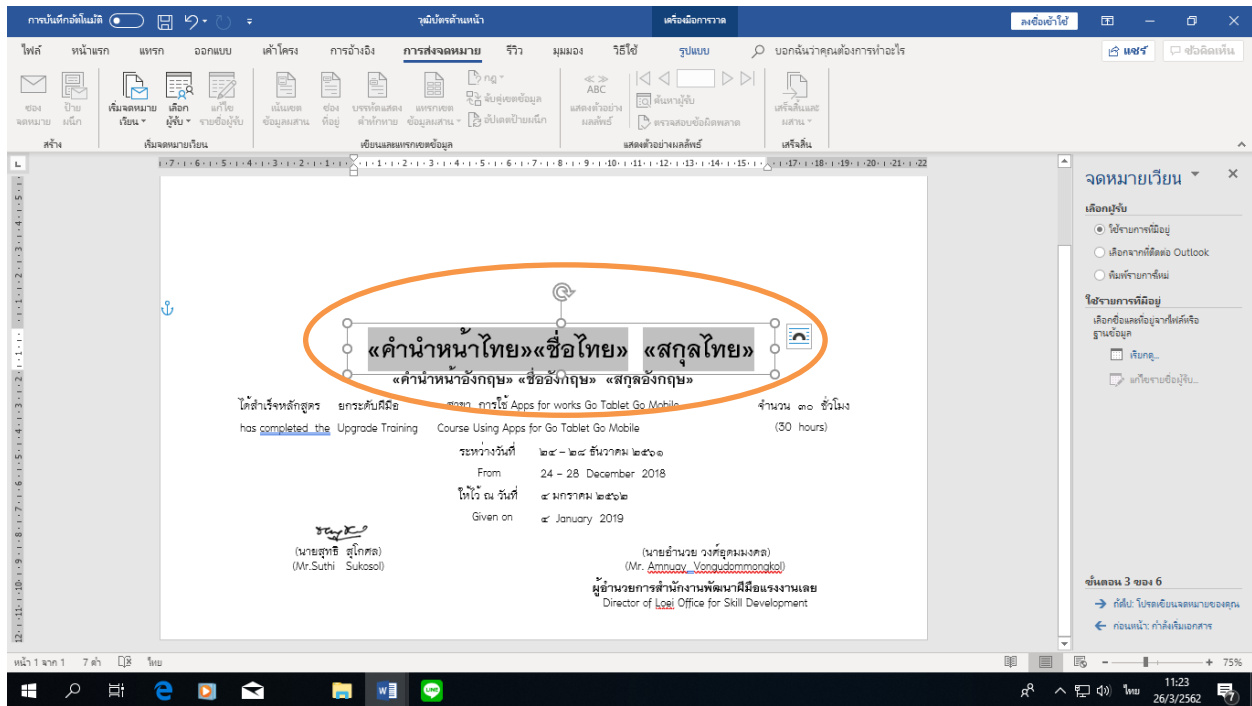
การบันทึกอัตโนมัติ วุฒิบัตรด้านหน้า เครื่องมือการวาด ลงชื่อเข้าใช้

ไฟล์ หน้าแรก แทรก ออกแบบ เค้าโครง การอ้างอิง การส่งจดหมาย รีวิว มุมมอง วิธีใช้ รูปแบบ บอกฉันว่าคุณต้องการทำอะไร แชร์ ข้อคิดเห็น

ซอง จดหมาย ป้าย ผนึก เริ่มจดหมายเวียน เลือกผู้รับ แก้ไขรายชื่อผู้รับ เน้นเขตข้อมูลผสาน ช่องที่อยู่ บรรทัดแสดงคำทักทาย แทรกเขตข้อมูลผสาน กฎ จับคู่เขตข้อมูล อัปเดตป้ายผนึก แสดงตัวอย่างผลลัพธ์ ค้นหาผู้รับ ตรวจสอบข้อผิดพลาด เสร็จสิ้นและผสาน

สร้าง เริ่มจดหมายเวียน เขียนและแทรกเขตข้อมูล แสดงตัวอย่างผลลัพธ์ เสร็จสิ้น

«คำนำหน้าไทย»«ชื่อไทย» «สกุลไทย»
«คำนำหน้าอังกฤษ» «ชื่ออังกฤษ» «สกุลอังกฤษ»

ได้สำเร็จหลักสูตร ยกระดับฝีมือ สาขา การใช้ Apps for works Go Tablet Go Mobile จำนวน ๓๐ ชั่วโมง
has completed the Upgrade Training Course Using Apps for Go Tablet Go Mobile (30 hours)

ระหว่างวันที่ ๒๔ – ๒๘ ธันวาคม ๒๕๖๑
From 24 – 28 December 2018
ให้ไว้ ณ วันที่ ๔ มกราคม ๒๕๖๒
Given on ๔ January 2019

(นายสุทธิ สุโกศล)
(Mr.Suthi Sukosol)

(นายอำนวย วงศ์อุดมมงคล)
(Mr. Amnuay Vongudommongkol)
ผู้อำนวยการสำนักงานพัฒนาฝีมือแรงงานเลย
Director of Loei Office for Skill Development

จดหมายเวียน
เลือกผู้รับ
ใช้รายการที่มีอยู่
เลือกจากที่ติดต่อ Outlook
พิมพ์รายการใหม่
ใช้รายการที่มีอยู่
เลือกชื่อและที่อยู่จากไฟล์หรือฐานข้อมูล
เรียกดู...
แก้ไขรายชื่อผู้รับ...
ขั้นตอน 3 ของ 6
ถัดไป: โปรดเขียนจดหมายของคุณ
ก่อนหน้า: กำลังเริ่มเอกสาร

หน้า 1 จาก 1 7 คำ ไทย 75%
11:23 26/3/2562 ไทย